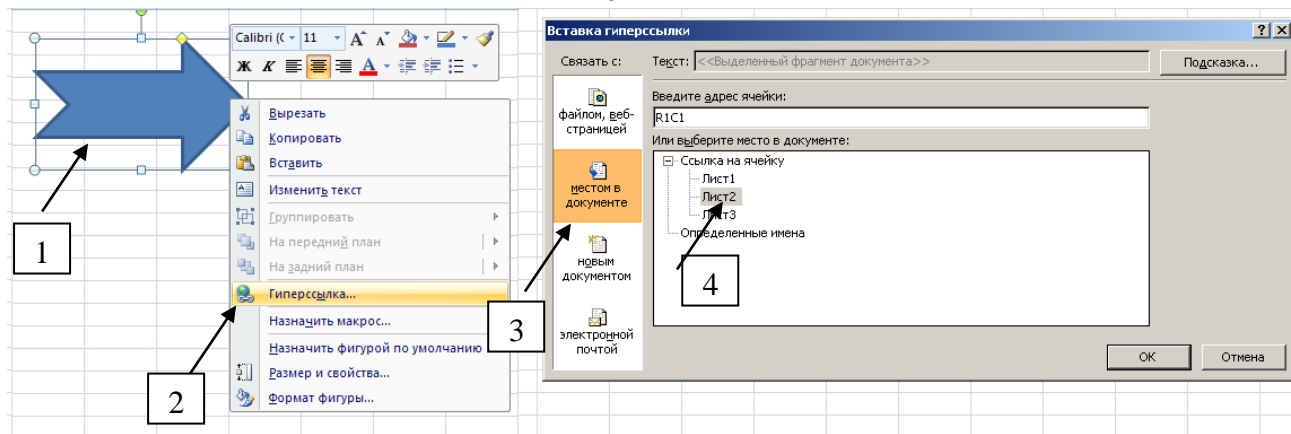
Calibri ( 11 A A
Ж К

Вырезать
Копировать
Вставить
Изменить текст
Группировать
На передний план
На задний план
Гиперссылка...
Назначить макрос...
Назначить фигурой по умолчанию
Размер и свойства...
Формат фигуры...

1
2
3
4

Вставка гиперссылки
Связать с:
Текст: <<Выделенный фрагмент документа>>
Подсказка...
файлом, веб-страницей
Введите адрес ячейки:
R1C1
Или выберите место в документе:
Ссылка на ячейку
Лист1
Лист2
Лист3
Определенные имена
местом в документе
новым документом
электронной почтой
ОК
Отмена